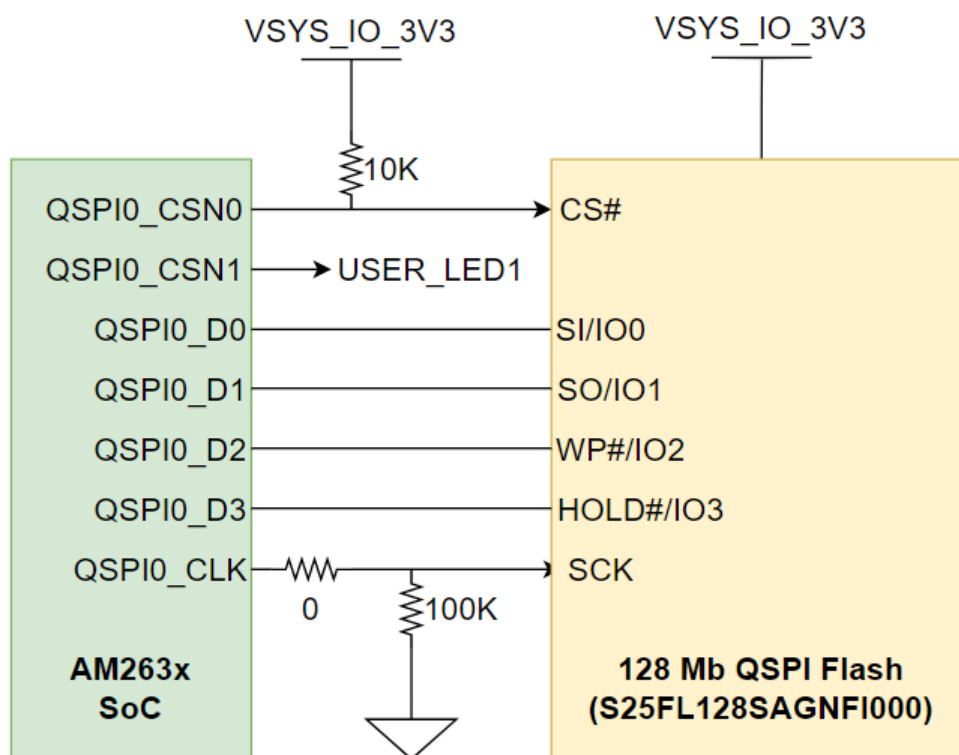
VSYS_IO_3V3

VSYS_IO_3V3

10K

QSPI0_CSN0

CS#

QSPI0_CSN1

USER_LED1

QSPI0_D0

SI/IO0

QSPI0_D1

SO/IO1

QSPI0_D2

WP#/IO2

QSPI0_D3

HOLD#/IO3

QSPI0_CLK

SCK

0

100K

AM263x
SoC

128 Mb QSPI Flash
(S25FL128SAGNFI000)